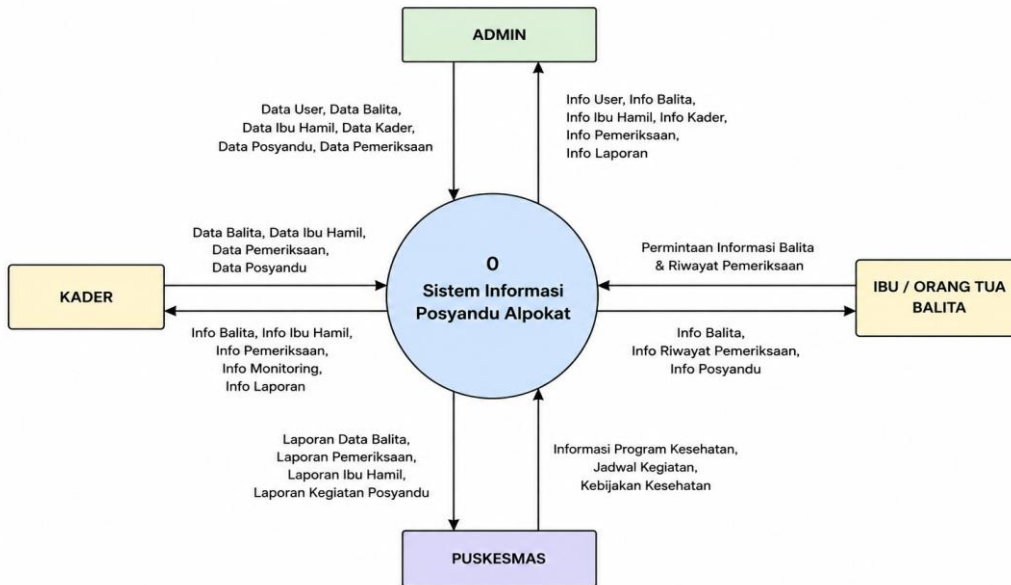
ADMIN

Data User, Data Balita, Data Ibu Hamil, Data Kader, Data Posyandu, Data Pemeriksaan

Info User, Info Balita, Info Ibu Hamil, Info Kader, Info Pemeriksaan, Info Laporan

Data Balita, Data Ibu Hamil, Data Pemeriksaan, Data Posyandu

KADER

Info Balita, Info Ibu Hamil, Info Pemeriksaan, Info Monitoring, Info Laporan

0
Sistem Informasi Posyandu Alpokat

Permintaan Informasi Balita & Riwayat Pemeriksaan

IBU / ORANG TUA BALITA

Info Balita, Info Riwayat Pemeriksaan, Info Posyandu

Laporan Data Balita, Laporan Pemeriksaan, Laporan Ibu Hamil, Laporan Kegiatan Posyandu

Informasi Program Kesehatan, Jadwal Kegiatan, Kebijakan Kesehatan

PUSKESMAS